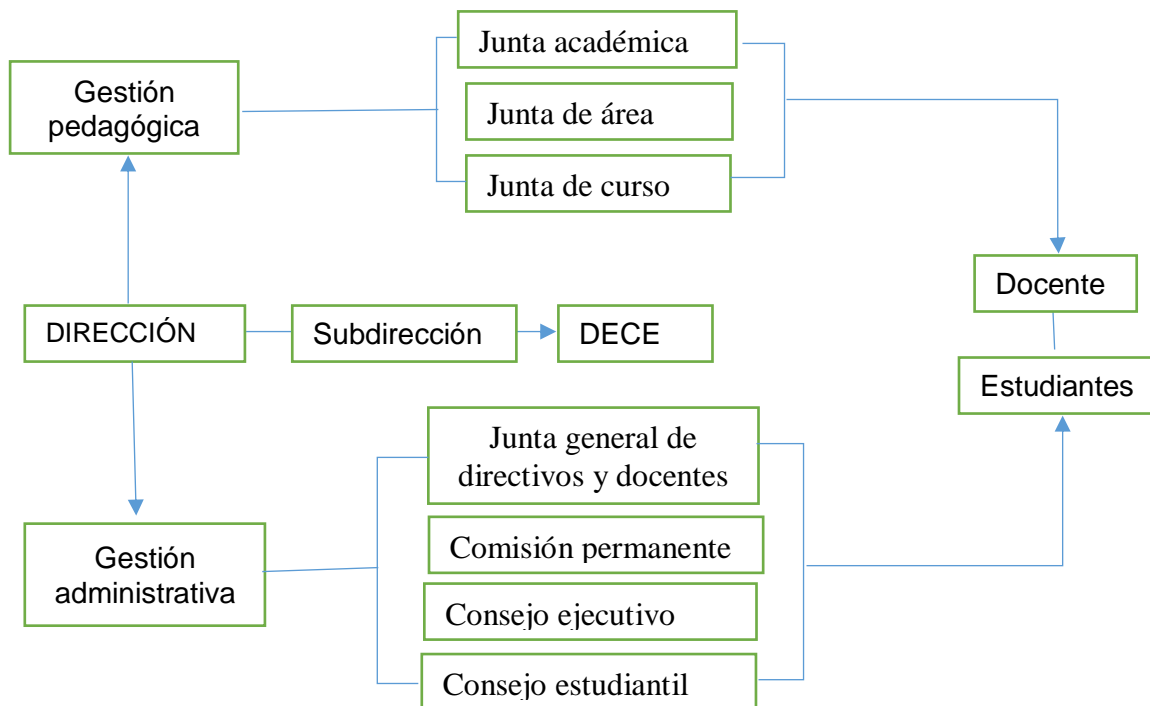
Gestión pedagógica

Junta académica

Junta de área

Junta de curso

Docente

DIRECCIÓN

Subdirección

DECE

Estudiantes

Junta general de directivos y docentes

Comisión permanente

Consejo ejecutivo

Consejo estudiantil

Gestión administrativa